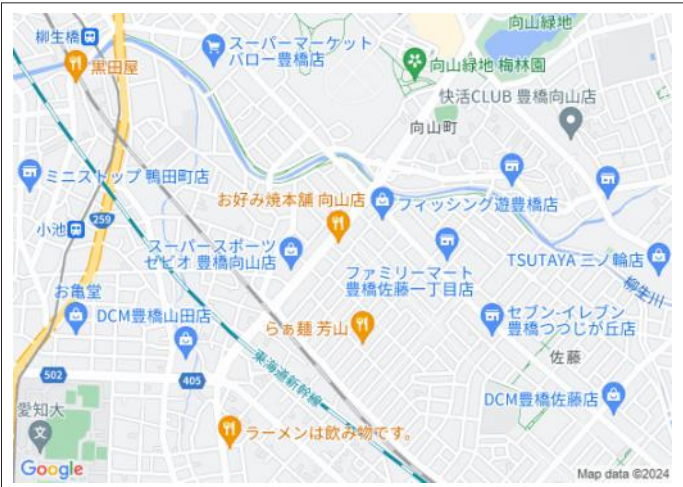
柳生橋
黒田屋
スーパーマーケット バロー豊橋店
向山緑地
向山緑地 梅林園
快活CLUB 豊橋向山店
向山町
ミニストップ 鴨田町店
お好み焼本舗 向山店
フィッシング遊豊橋店
小池
259
スーパースポーツ ゼビオ 豊橋向山店
ファミリーマート 豊橋佐藤一丁目店
TSUTAYA 三ノ輪店
お亀堂
DCM豊橋山田店
柳生川
らぁ麺 芳山
セブン-イレブン 豊橋つつじが丘店
佐藤
東海道新幹線
502
405
DCM豊橋佐藤店
愛知大
ラーメンは飲み物です。
Google
Map data ©2024